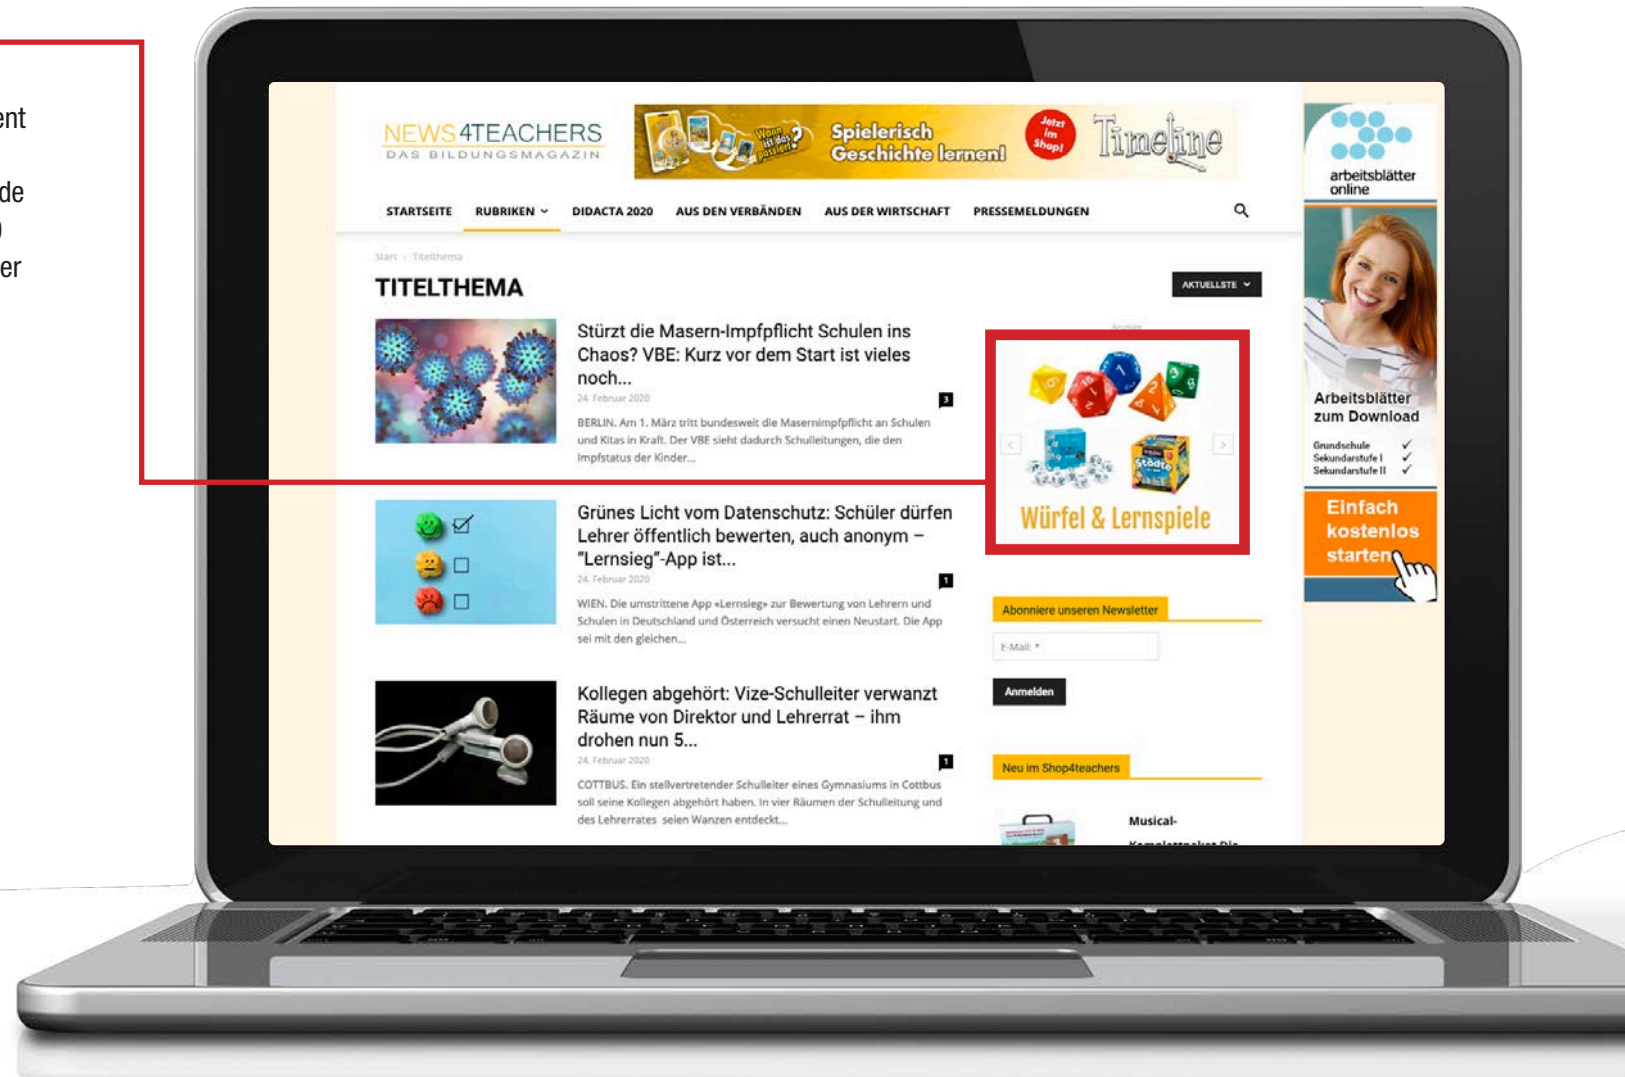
ent

de
)
er

NEWS4TEACHERS
DAS BILDUNGSMAGAZIN

Wann ist das passiert?
Spielerisch Geschichte lernen!
Jetzt im Shop!
Timeline

STARTSEITE RUBRIKEN DIDACTA 2020 AUS DEN VERBÄNDEN AUS DER WIRTSCHAFT PRESSEMELDUNGEN

Start › Titelthema

TITELTHEMA

AKTUELLSTE

Stürzt die Masern-Impfpflicht Schulen ins Chaos? VBE: Kurz vor dem Start ist vieles noch...

24. Februar 2020

3

BERLIN. Am 1. März tritt bundesweit die Masernimpfpflicht an Schulen und Kitas in Kraft. Der VBE sieht dadurch Schulleitungen, die den Impfstatus der Kinder...

Grünes Licht vom Datenschutz: Schüler dürfen Lehrer öffentlich bewerten, auch anonym – "Lernsieg"-App ist...

24. Februar 2020

1

WIEN. Die umstrittene App »Lernsieg« zur Bewertung von Lehrern und Schulen in Deutschland und Österreich versucht einen Neustart. Die App sei mit den gleichen...

Kollegen abgehört: Vize-Schulleiter verwanzt Räume von Direktor und Lehrerrat – ihm drohen nun 5...

24. Februar 2020

1

COTTBUS. Ein stellvertretender Schulleiter eines Gymnasiums in Cottbus soll seine Kollegen abgehört haben. In vier Räumen der Schulleitung und des Lehrerrates seien Wanzen entdeckt...

Anzeige

Städte

Würfel & Lernspiele

Abonniere unseren Newsletter

E-Mail: *

Anmelden

Neu im Shop4teachers

Musical-

arbeitsblätter online

Arbeitsblätter zum Download

Grundschule ✓
Sekundarstufe I ✓
Sekundarstufe II ✓

Einfach kostenlos starten